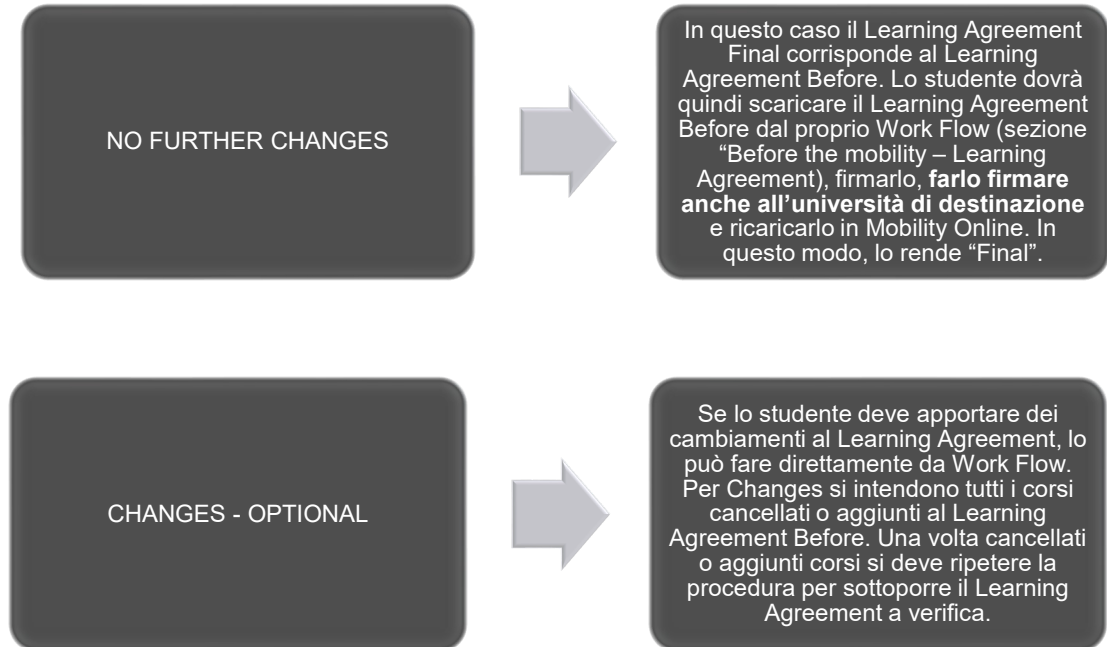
NO FURTHER CHANGES

In questo caso il Learning Agreement Final corrisponde al Learning Agreement Before. Lo studente dovrà quindi scaricare il Learning Agreement Before dal proprio Work Flow (sezione "Before the mobility – Learning Agreement), firmarlo, **farlo firmare anche all'università di destinazione** e ricaricarlo in Mobility Online. In questo modo, lo rende "Final".

CHANGES - OPTIONAL

Se lo studente deve apportare dei cambiamenti al Learning Agreement, lo può fare direttamente da Work Flow. Per Changes si intendono tutti i corsi cancellati o aggiunti al Learning Agreement Before. Una volta cancellati o aggiunti corsi si deve ripetere la procedura per sottoporre il Learning Agreement a verifica.